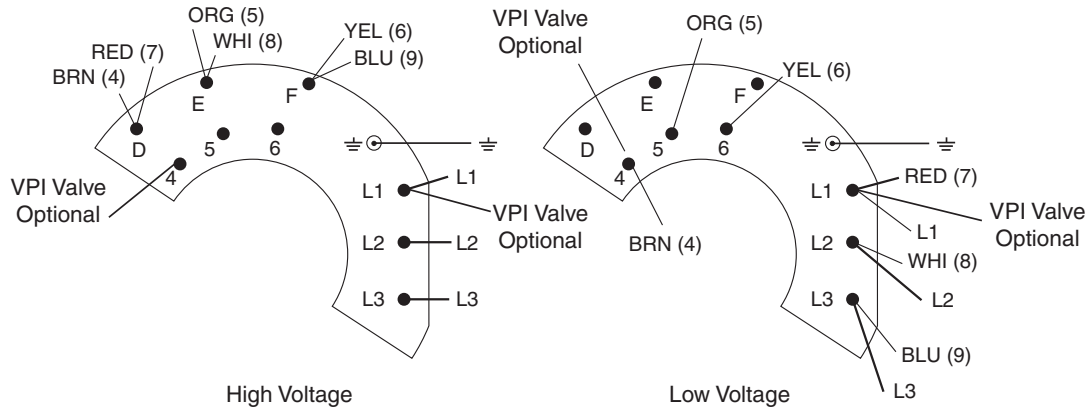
ORG (5)
WHI (8)
YEL (6)
BLU (9)
RED (7)
BRN (4)
E
F
D
5
6
4
VPI Valve Optional
L1
L1
VPI Valve Optional
L2
L2
L3
L3
High Voltage

VPI Valve Optional
ORG (5)
YEL (6)
E
F
D
5
6
4
BRN (4)
L1
RED (7)
L1
VPI Valve Optional
L2
WHI (8)
L2
L3
BLU (9)
L3
Low Voltage